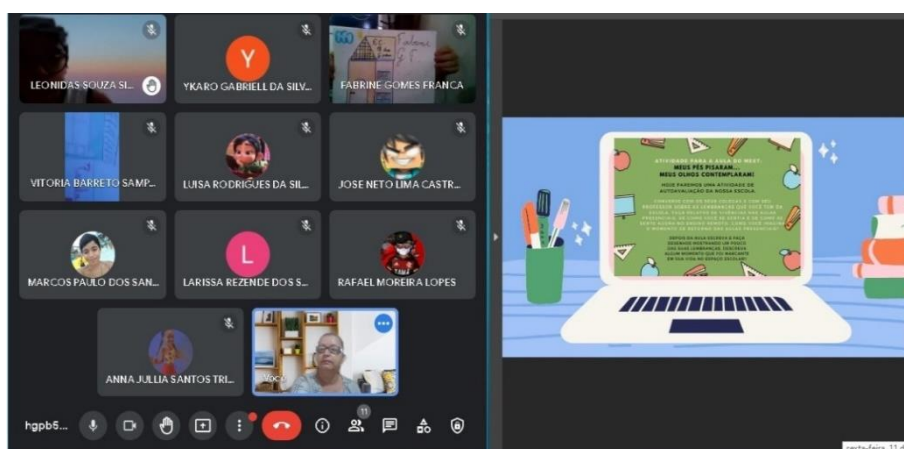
LEONIDAS SOUZA SI...

Y

YKARO GABRIELL DA SILV...

FABRINE GOMES FRANCA

VITORIA BARRETO SAMP...

LUISA RODRIGUES DA SIL...

JOSE NETO LIMA CASTR...

MARCOS PAULO DOS SAN...

L

LARISSA REZENDE DOS S...

RAFAEL MOREIRA LOPES

ANNA JULLIA SANTOS TRI...

Você

ATIVIDADE PARA A AULA DO MEET:
MEUS PÉS PISARAM...
MEUS OLHOS CONTEMPLARAM!
HOJE FAREMOS UMA ATIVIDADE DE AUTOAVALIAÇÃO DA NOSSA ESCOLA

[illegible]

hgpb5...

11

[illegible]